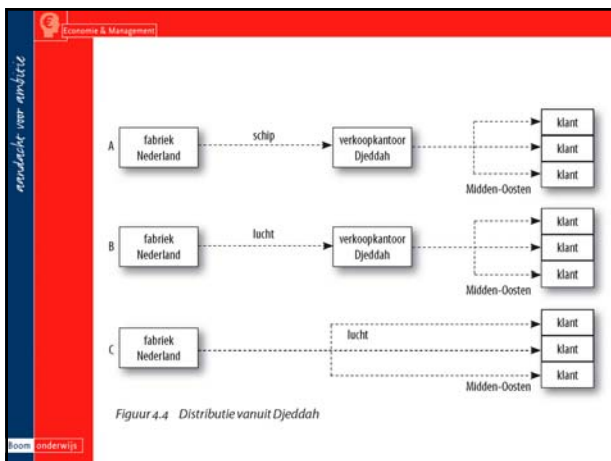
Economie & Management

aandacht voor ambitie

A fabriek Nederland schip verkoopkantoor Djeddah klant klant klant Midden-Oosten

B fabriek Nederland lucht verkoopkantoor Djeddah klant klant klant Midden-Oosten

C fabriek Nederland lucht klant klant klant Midden-Oosten

Figuur 4.4 Distributie vanuit Djeddah

Boom onderwijs